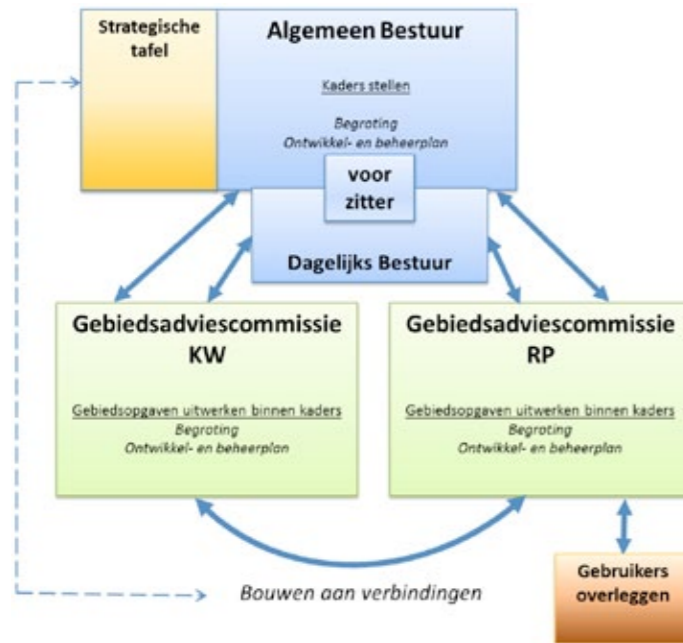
Strategische tafel

Algemeen Bestuur

Kaders stellen

Begroting
Ontwikkel- en beheerplan

voor zitter

Dagelijks Bestuur

Gebiedsadviescommissie KW

Gebiedsopgaven uitwerken binnen kaders
Begroting
Ontwikkel- en beheerplan

Gebiedsadviescommissie RP

Gebiedsopgaven uitwerken binnen kaders
Begroting
Ontwikkel- en beheerplan

Bouwen aan verbindingen

Gebruikers overleggen